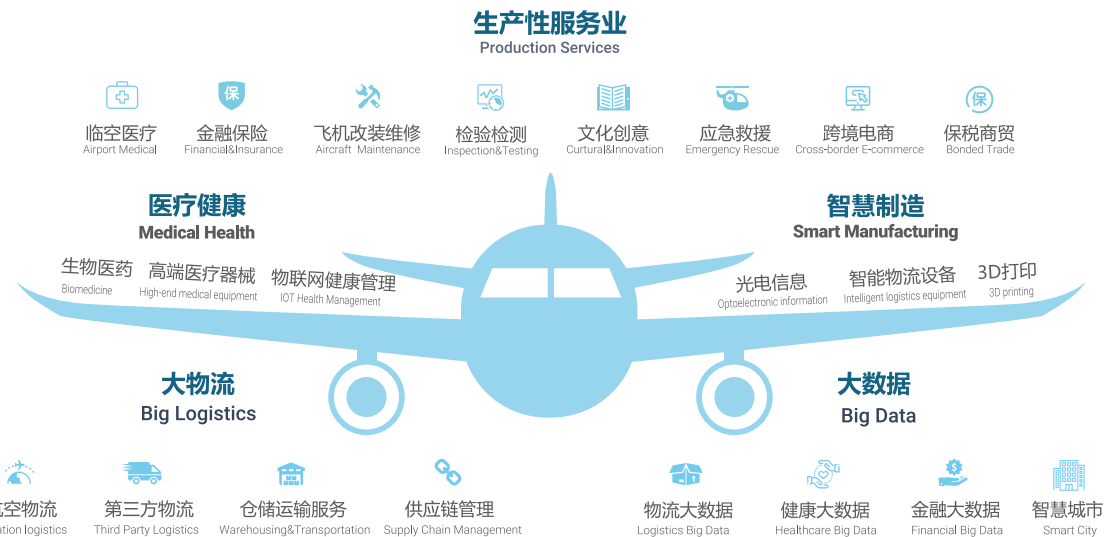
生产性服务业
Production Services

临空医疗
Airport Medical

金融保险
Financial&Insurance

飞机改装维修
Aircraft Maintenance

检验检测
Inspection&Testing

文化创意
Curtural&Innovation

应急救援
Emergency Rescue

跨境电商
Cross-border E-commerce

保税商贸
Bonded Trade

保

医疗健康
Medical Health

生物医药
Biomedicine

高端医疗器械
High-end medical equipment

物联网健康管理
IOT Health Management

智慧制造
Smart Manufacturing

光电信息
Optoelectronic information

智能物流设备
Intelligent logistics equipment

3D打印
3D printing

大物流
Big Logistics

大数据
Big Data

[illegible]空物流
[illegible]ation logistics

第三方物流
Third Party Logistics

仓储运输服务
Warehousing&Transportation

供应链管理
Supply Chain Management

物流大数据
Logistics Big Data

健康大数据
Healthcare Big Data

金融大数据
Financial Big Data

智慧城市
Smart City